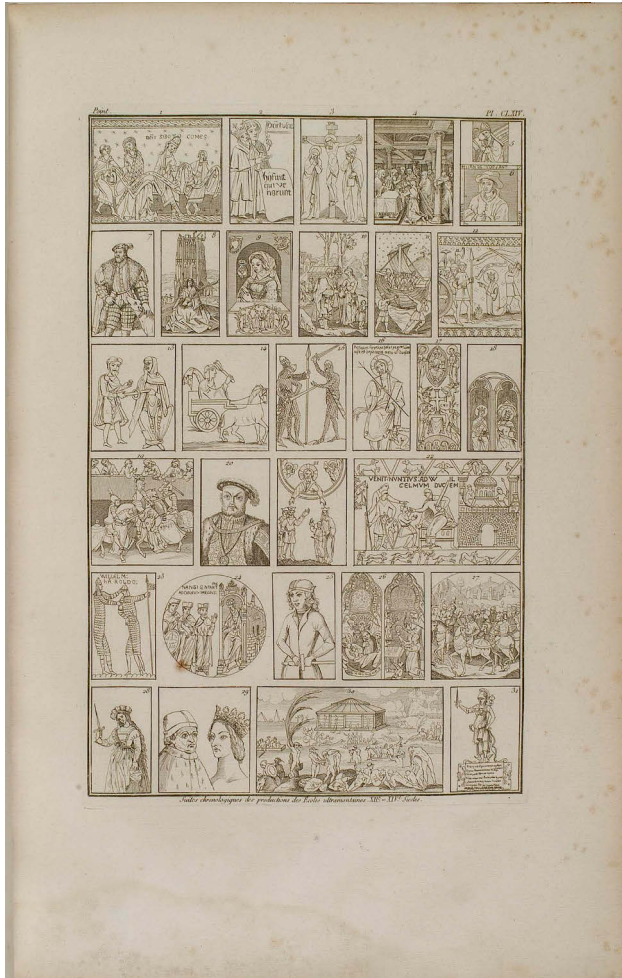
Peint.

Pl. CLXIV.

1 2 3 4 5 6 7 8 9 10 11 12 13 14 15 16 17 18 19 20 21 22 23 24 25 26 27 28 29 30 31

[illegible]

VENIT: NUNTIUS: AD W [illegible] CELMUM DUCEM

Suites chronologiques des productions des Ecoles ultramontaines XII.e-XIV.e Siècle.